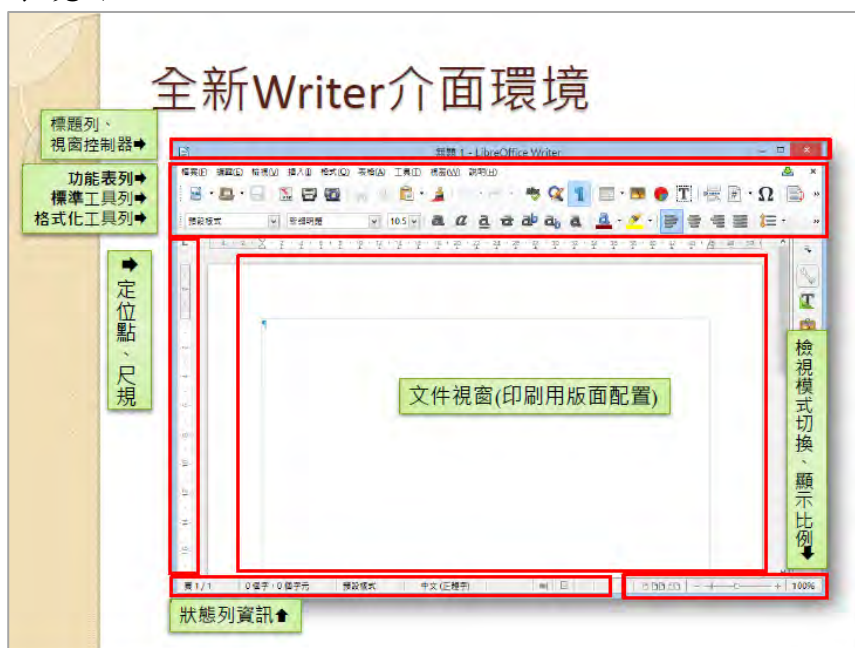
全新Writer介面環境

標題列、視窗控制器➡

功能表列➡
標準工具列➡
格式化工具列➡

➡定位點、尺規

檢視模式切換、顯示比例⬇

文件視窗(印刷用版面配置)

狀態列資訊⬆

無題 1 - LibreOffice Writer

檔案(F) 編輯(E) 檢視(V) 插入(I) 格式(O) 表格(A) 工具(T) 視窗(W) 說明(H)

預設樣式 新細明體 10.5

頁 1 / 1 0 個字，0 個字元 預設樣式 中文 (正體字)

100%